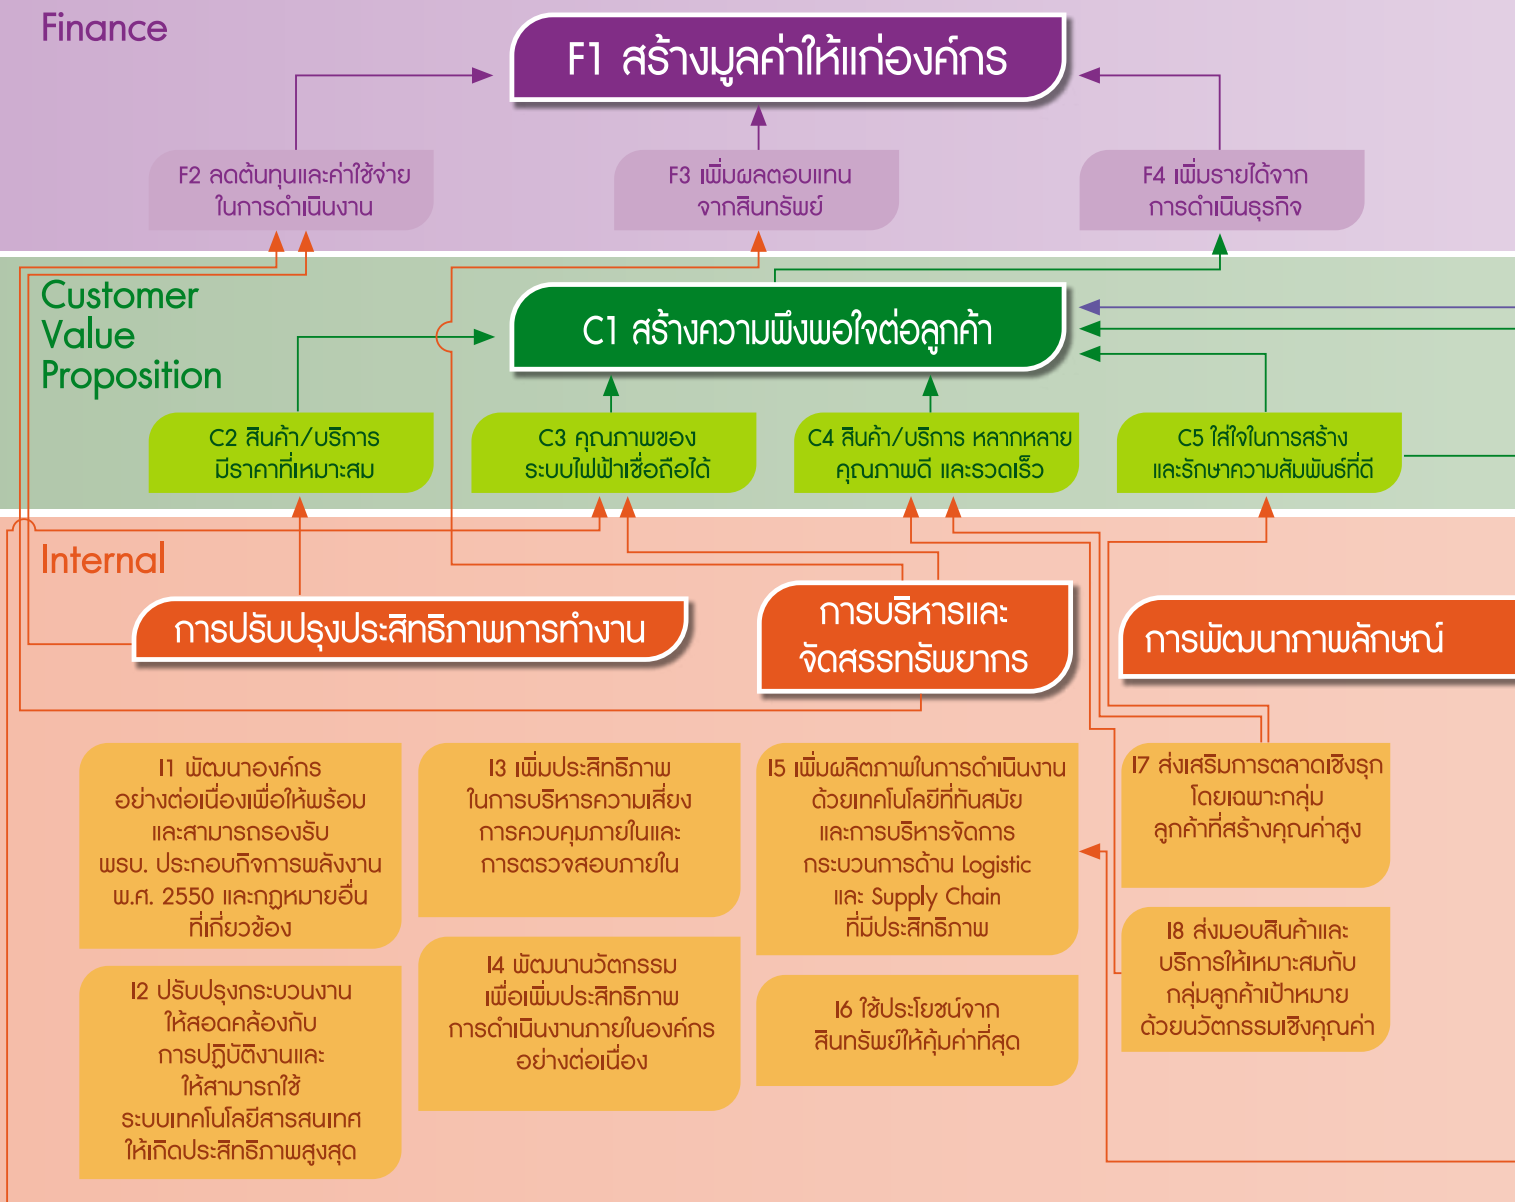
Finance

F1 สร้างมูลค่าให้แก่องค์กร

F2 ลดต้นทุนและค่าใช้จ่ายในการดำเนินงาน

F3 เพิ่มผลตอบแทนจากสินทรัพย์

F4 เพิ่มรายได้จากการดำเนินธุรกิจ

Customer Value Proposition

C1 สร้างความพึงพอใจต่อลูกค้า

C2 สินค้า/บริการมีราคาที่เหมาะสม

C3 คุณภาพของระบบไฟฟ้าเชื่อถือได้

C4 สินค้า/บริการ หลากหลาย คุณภาพดี และรวดเร็ว

C5 ใส่ใจในการสร้างและรักษาความสัมพันธ์ที่ดี

Internal

การปรับปรุงประสิทธิภาพการทำงาน

การบริหารและจัดสรรทรัพยากร

การพัฒนาภาพลักษณ์

I1 พัฒนาองค์กรอย่างต่อเนื่องเพื่อให้พร้อมและสามารถรองรับ พรบ. ประกอบกิจการพลังงาน พ.ศ. 2550 และกฎหมายอื่นที่เกี่ยวข้อง

I2 ปรับปรุงกระบวนงานให้สอดคล้องกับการปฏิบัติงานและให้สามารถใช้ระบบเทคโนโลยีสารสนเทศให้เกิดประสิทธิภาพสูงสุด

I3 เพิ่มประสิทธิภาพในการบริหารความเสี่ยง การควบคุมภายในและการตรวจสอบภายใน

I4 พัฒนานวัตกรรมเพื่อเพิ่มประสิทธิภาพการดำเนินงานภายในองค์กรอย่างต่อเนื่อง

I5 เพิ่มผลิตภาพในการดำเนินงานด้วยเทคโนโลยีที่ทันสมัยและการบริหารจัดการกระบวนการด้าน Logistic และ Supply Chain ที่มีประสิทธิภาพ

I6 ใช้ประโยชน์จากสินทรัพย์ให้คุ้มค่าที่สุด

I7 ส่งเสริมการตลาดเชิงรุกโดยเฉพาะกลุ่มลูกค้าที่สร้างคุณค่าสูง

I8 ส่งมอบสินค้าและบริการให้เหมาะสมกับกลุ่มลูกค้าเป้าหมายด้วยนวัตกรรมเชิงคุณค่า